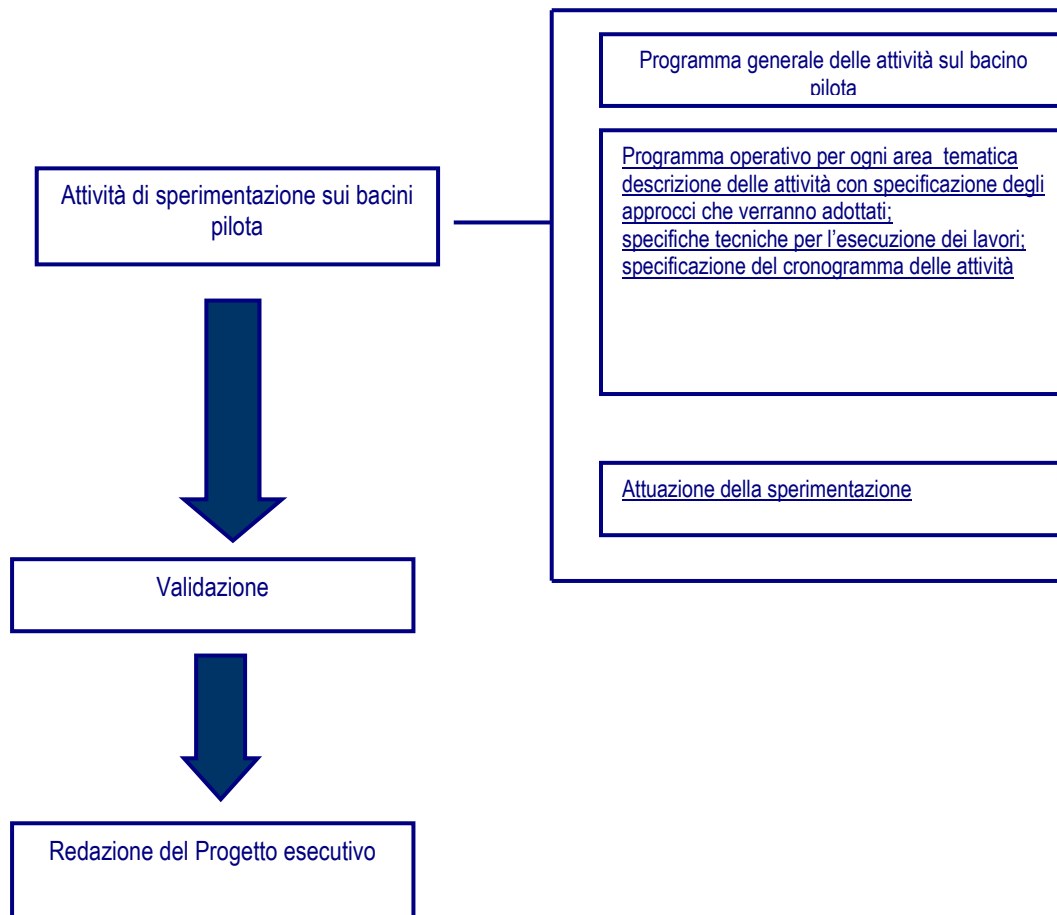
Attività di sperimentazione sui bacini pilota

Programma generale delle attività sul bacino pilota

Programma operativo per ogni area tematica
descrizione delle attività con specificazione degli approcci che verranno adottati;
specifiche tecniche per l'esecuzione dei lavori;
specificazione del cronogramma delle attività

Attuazione della sperimentazione

Validazione

Redazione del Progetto esecutivo